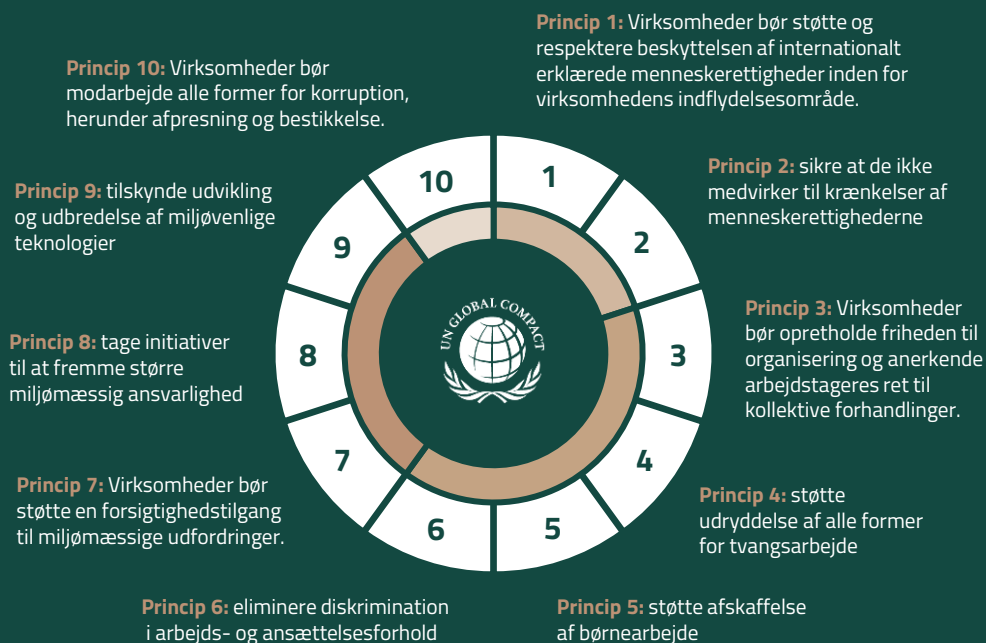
**Princip 1:** Virksomheder bør støtte og respektere beskyttelsen af internationalt erklærede menneskerettigheder inden for virksomhedens indflydelsesområde.

**Princip 2:** sikre at de ikke medvirker til krænkelser af menneskerettighederne

**Princip 3:** Virksomheder bør opretholde friheden til organisering og anerkende arbejdstageres ret til kollektive forhandlinger.

**Princip 4:** støtte udryddelse af alle former for tvangsarbejde

**Princip 5:** støtte afskaffelse af børnearbejde

**Princip 6:** eliminere diskrimination i arbejds- og ansættelsesforhold

**Princip 7:** Virksomheder bør støtte en forsigtighedstilgang til miljømæssige udfordringer.

**Princip 8:** tage initiativer til at fremme større miljømæssig ansvarlighed

**Princip 9:** tilskynde udvikling og udbredelse af miljøvenlige teknologier

**Princip 10:** Virksomheder bør modarbejde alle former for korruption, herunder afpresning og bestikkelse.

10 1 2 3 4 5 6 7 8 9

UN GLOBAL COMPACT